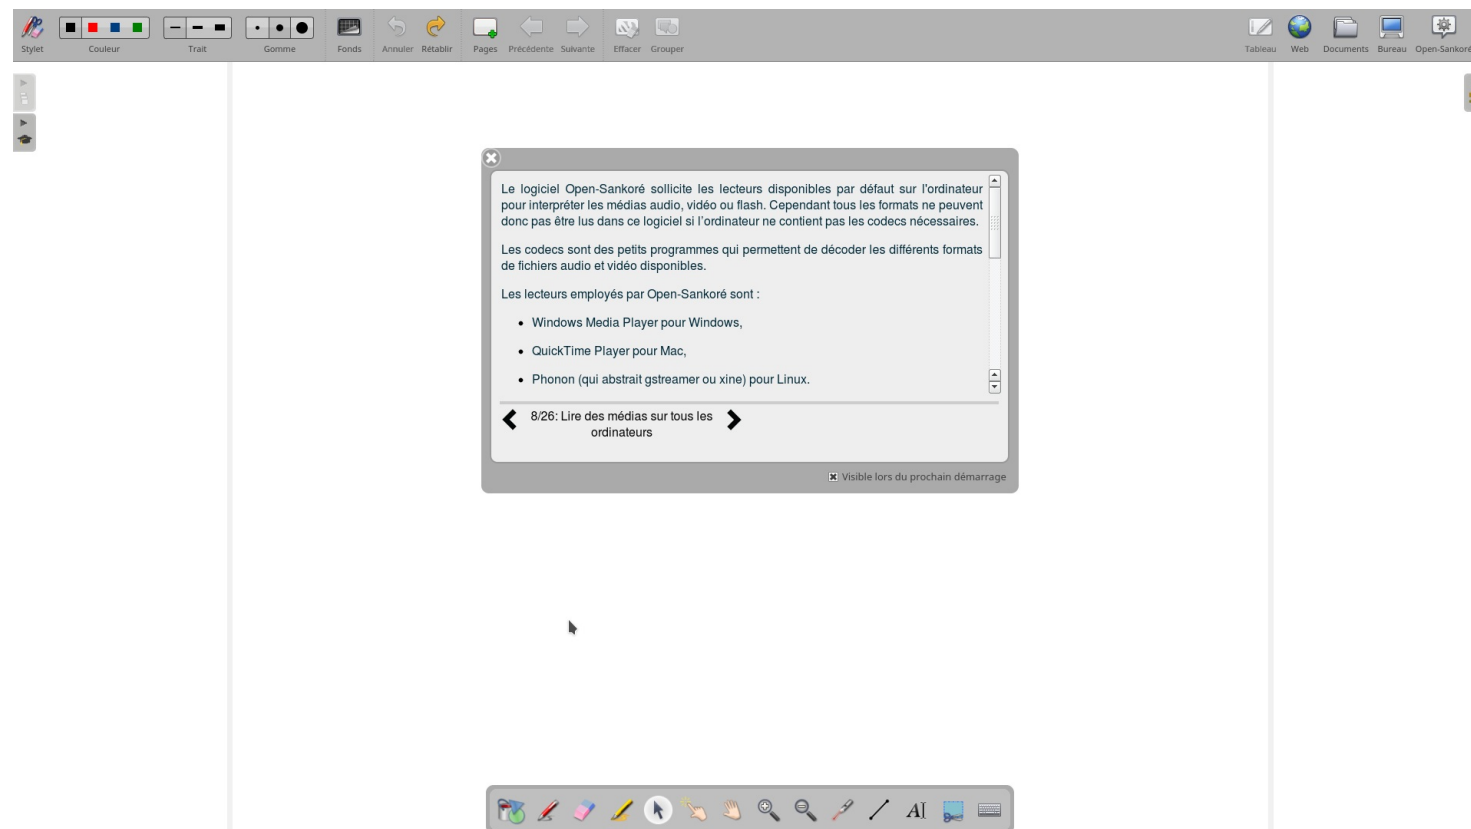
Stylet Couleur Trait Gomme Fonds Annuler Rétablir Pages Précédente Suivante Effacer Grouper Tableau Web Documents Bureau Open-Sankoré

Le logiciel Open-Sankoré sollicite les lecteurs disponibles par défaut sur l'ordinateur pour interpréter les médias audio, vidéo ou flash. Cependant tous les formats ne peuvent donc pas être lus dans ce logiciel si l'ordinateur ne contient pas les codecs nécessaires.

Les codecs sont des petits programmes qui permettent de décoder les différents formats de fichiers audio et vidéo disponibles.

Les lecteurs employés par Open-Sankoré sont :

- Windows Media Player pour Windows,
- QuickTime Player pour Mac,
- Phonon (qui abstrait gstreamer ou xine) pour Linux.

8/26: Lire des médias sur tous les ordinateurs

Visible lors du prochain démarrage